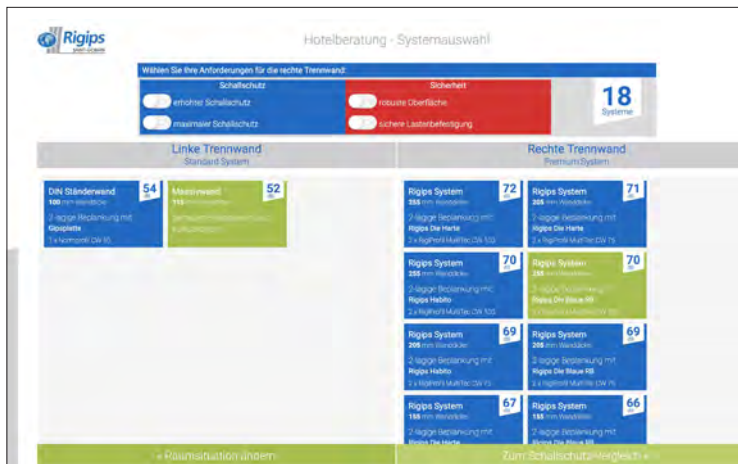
Rigips
SAINT-GOBAIN

Hotelberatung - Systemauswahl

Wählen Sie Ihre Anforderungen für die rechte Trennwand:

Schallschutz
erhöhter Schallschutz
maximaler Schallschutz

Sicherheit
robuste Oberfläche
sichere Lastenbefestigung

18
Systeme

Linke Trennwand
Standard System

Rechte Trennwand
Premium System

DIN Ständerwand
100 mm Wanddicke
2-lagige Beplankung mit Gipsplatte
1 x Normprofil CW 50
54

Massivwand
115 mm Wanddicke
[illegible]
52

Rigips System
255 mm Wanddicke
2-lagige Beplankung mit Rigips Die Harte
2 x RigiProfil MultiTec CW 100
72

Rigips System
205 mm Wanddicke
2-lagige Beplankung mit Rigips Die Harte
2 x RigiProfil MultiTec CW 75
71

Rigips System
255 mm Wanddicke
2-lagige Beplankung mit Rigips Habito
2 x RigiProfil MultiTec CW 100
70

Rigips System
255 mm Wanddicke
2-lagige Beplankung mit Rigips Die Blaue RB
2 x RigiProfil MultiTec CW 100
70

Rigips System
205 mm Wanddicke
2-lagige Beplankung mit Rigips Habito
2 x RigiProfil MultiTec CW 75
69

Rigips System
205 mm Wanddicke
2-lagige Beplankung mit Rigips Die Blaue RB
2 x RigiProfil MultiTec CW 75
69

Rigips System
155 mm Wanddicke
2-lagige Beplankung mit Rigips Die Harte
67

Rigips System
155 mm Wanddicke
2-lagige Beplankung mit Rigips Die Blaue RB
66

« Raumsituation ändern

Zum Schallschutzvergleich »